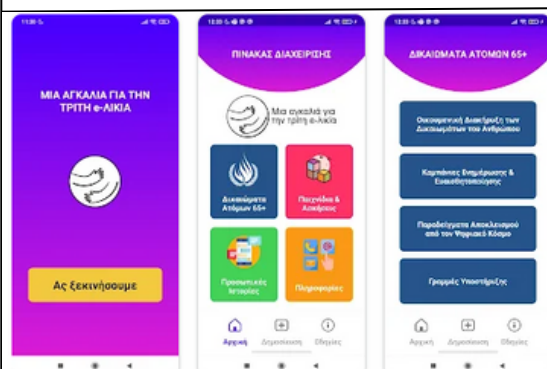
ΜΙΑ ΑΓΚΑΛΙΑ ΓΙΑ ΤΗΝ ΤΡΙΤΗ e-ΛΙΚΙΑ

Ας ξεκινήσουμε

ΠΙΝΑΚΑΣ ΔΙΑΧΕΙΡΙΣΗΣ

Μια αγκαλιά για την τρίτη e-λικία

Δικαιώματα Ατόμων 65+

Παιχνίδια & Ασκήσεις

Προσωπικές Ιστορίες

Πληροφορίες

Αρχική

Δημοσίευση

Οδηγίες

ΔΙΚΑΙΩΜΑΤΑ ΑΤΟΜΩΝ 65+

Οικουμενική Διακήρυξη των Δικαιωμάτων του Ανθρώπου

Καμπάνιες Ενημέρωσης & Ευαισθητοποίησης

Παραδείγματα Αποκλεισμού από τον Ψηφιακό Κόσμο

Γραμμές Υποστήριξης

Αρχική

Δημοσίευση

Οδηγίες